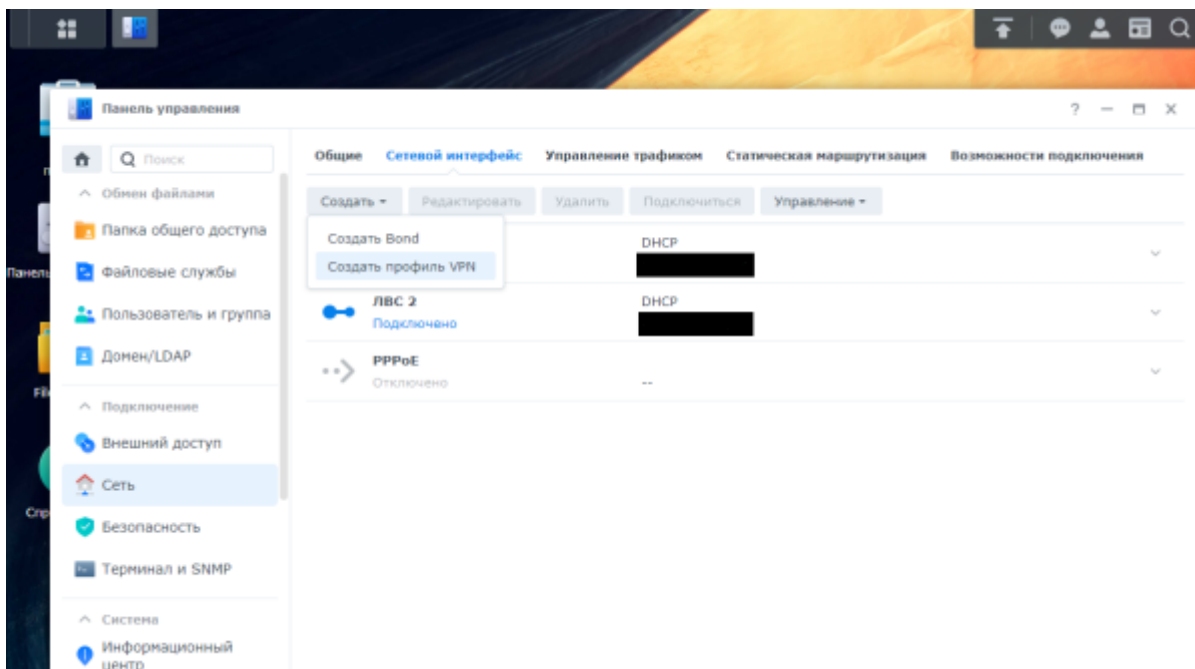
Панель управления

? — □ X

Поиск

^ Обмен файлами

Папка общего доступа

Файловые службы

Пользователь и группа

Домен/LDAP

^ Подключение

Внешний доступ

Сеть

Безопасность

Терминал и SNMP

^ Система

Информационный центр

Общие Сетевой интерфейс Управление трафиком Статическая маршрутизация Возможности подключения

Создать ▾ Редактировать Удалить Подключиться Управление ▾

Создать Bond

Создать профиль VPN

DHCP

ЛВС 2
Подключено

DHCP

PPPoE
Отключено

--

Панель

Fil

Спр